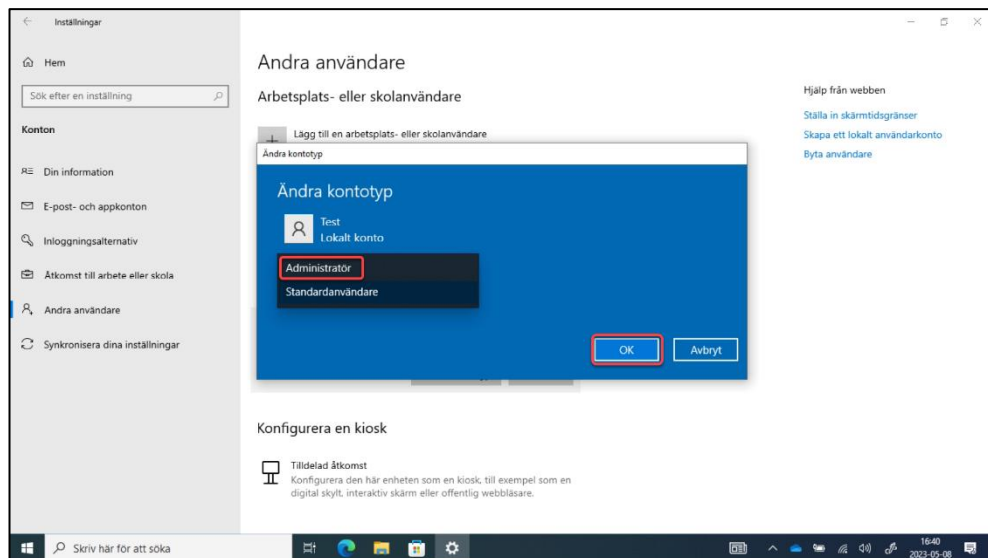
Inställningar

Hem

Sök efter en inställning

Konton

Din information

E-post- och appkonton

Inloggningsalternativ

Åtkomst till arbete eller skola

Andra användare

Synkronisera dina inställningar

Andra användare

Arbetsplats- eller skolanvändare

Lägg till en arbetsplats- eller skolanvändare

Ändra kontotyp

Ändra kontotyp

Test
Lokalt konto

Administratör

Standardanvändare

OK

Avbryt

Konfigurera en kiosk

Tilldelad åtkomst
Konfigurera den här enheten som en kiosk, till exempel som en digital skylt, interaktiv skärm eller offentlig webbläsare.

Hjälp från webben

Ställa in skärmtidsgränser

Skapa ett lokalt användarkonto

Byta användare

Skriv här för att söka

16:40
2023-05-08